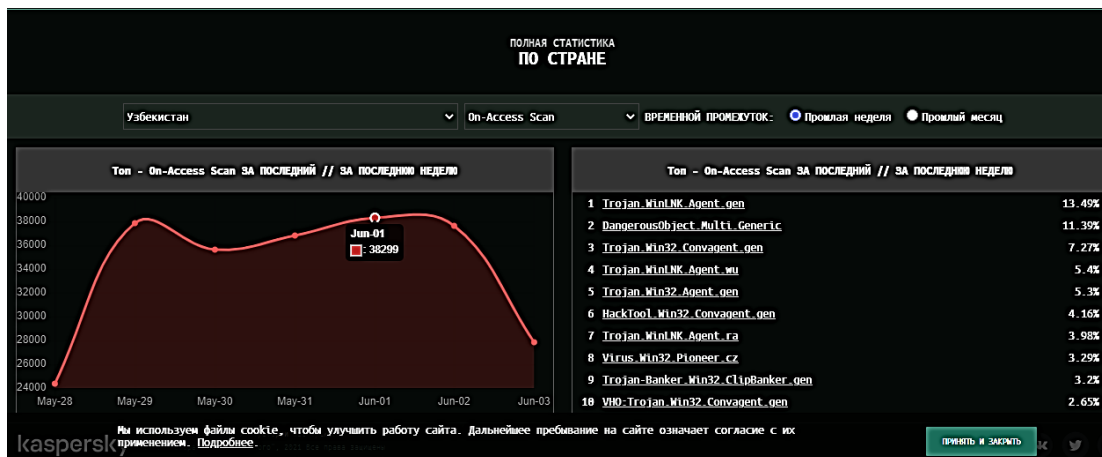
ПОЛНАЯ СТАТИСТИКА
ПО СТРАНЕ

Узбекистан
On-Access Scan
ВРЕМЕННОЙ ПРОМЕЖУТОК: Прошлая неделя Прошлый месяц

Топ - On-Access Scan ЗА ПОСЛЕДНИЙ // ЗА ПОСЛЕДНЮЮ НЕДЕЛЮ

40000
38000
36000
34000
32000
30000
28000
26000
24000

Jun-01
: 38299

May-28 May-29 May-30 May-31 Jun-01 Jun-02 Jun-03

Топ - On-Access Scan ЗА ПОСЛЕДНИЙ // ЗА ПОСЛЕДНЮЮ НЕДЕЛЮ

| | | |
|---|---|---|
| 1 | Trojan.WinLNK.Agent.gen | 13.49% |
| 2 | DangerousObject.Multi.Generic | 11.39% |
| 3 | Trojan.Win32.Convagent.gen | 7.27% |
| 4 | Trojan.WinLNK.Agent.wu | 5.4% |
| 5 | Trojan.Win32.Agent.gen | 5.3% |
| 6 | HackTool.Win32.Convagent.gen | 4.16% |
| 7 | Trojan.WinLNK.Agent.ra | 3.98% |
| 8 | Virus.Win32.Pioneer.cz | 3.29% |
| 9 | Trojan-Banker.Win32.ClipBanker.gen | 3.2% |
| 10 | VHO:Trojan.Win32.Convagent.gen | 2.65% |

kaspersky
Мы используем файлы cookie, чтобы улучшить работу сайта. Дальнейшее пребывание на сайте означает согласие с их применением. Подробнее.
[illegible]
ПРИНЯТЬ И ЗАКРЫТЬ